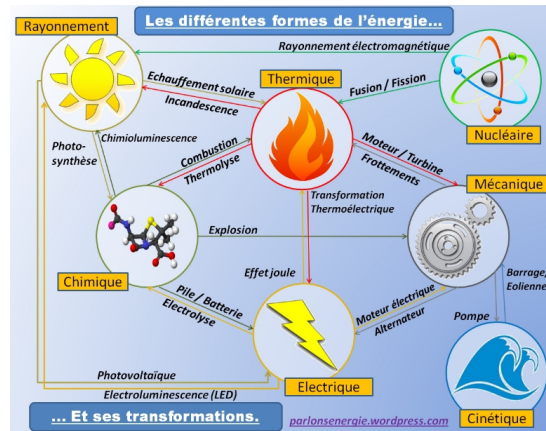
Les différentes formes de l'énergie…

Rayonnement

Rayonnement électromagnétique

Echauffement solaire

Incandescence

Thermique

Fusion / Fission

Nucléaire

Photo-synthèse

Chimioluminescence

Combustion

Thermolyse

Moteur / Turbine

Frottements

Mécanique

Transformation Thermoélectrique

Explosion

Chimique

Effet joule

Barrage, Eolienne

Pile / Batterie

Electrolyse

Moteur électrique

Alternateur

Pompe

Photovoltaïque

Electroluminescence (LED)

Electrique

… Et ses transformations.

parlonsenergie.wordpress.com

Cinétique